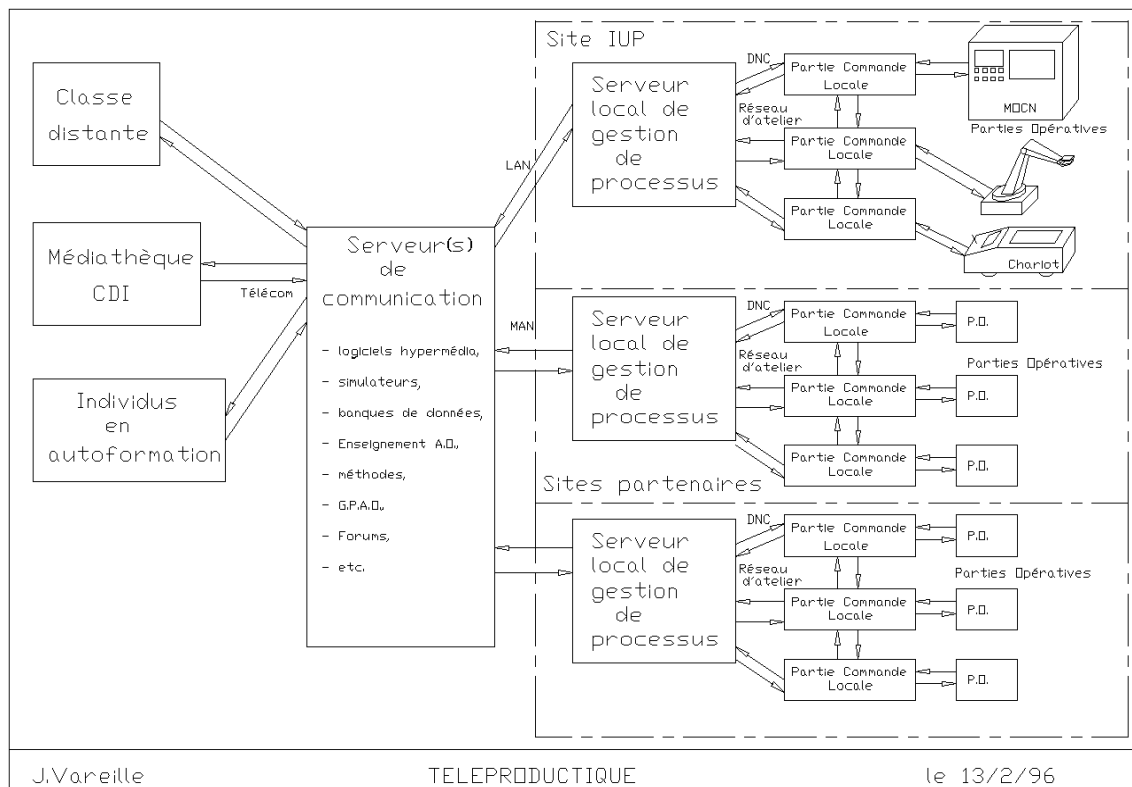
Classe distante

Médiathèque CDI

Télécom

Individus en autoformation

Serveur(s) de communication

- logiciels hypermédia,
- simulateurs,
- banques de données,
- Enseignement A.O.,
- méthodes,
- G.P.A.O.,
- Forums,
- etc.

LAN

MAN

Site IUP

Serveur local de gestion de processus

DNC

Réseau d'atelier

Partie Commande Locale

Partie Commande Locale

Partie Commande Locale

MOCN

Parties Opératives

Charlot

Serveur local de gestion de processus

DNC

Réseau d'atelier

Partie Commande Locale

Partie Commande Locale

Partie Commande Locale

P.O.

P.O.

P.O.

Parties Opératives

Sites partenaires

Serveur local de gestion de processus

DNC

Réseau d'atelier

Partie Commande Locale

Partie Commande Locale

Partie Commande Locale

P.O.

P.O.

P.O.

Parties Opératives

J.Vareille

TELEPRODUCTIQUE

le 13/2/96